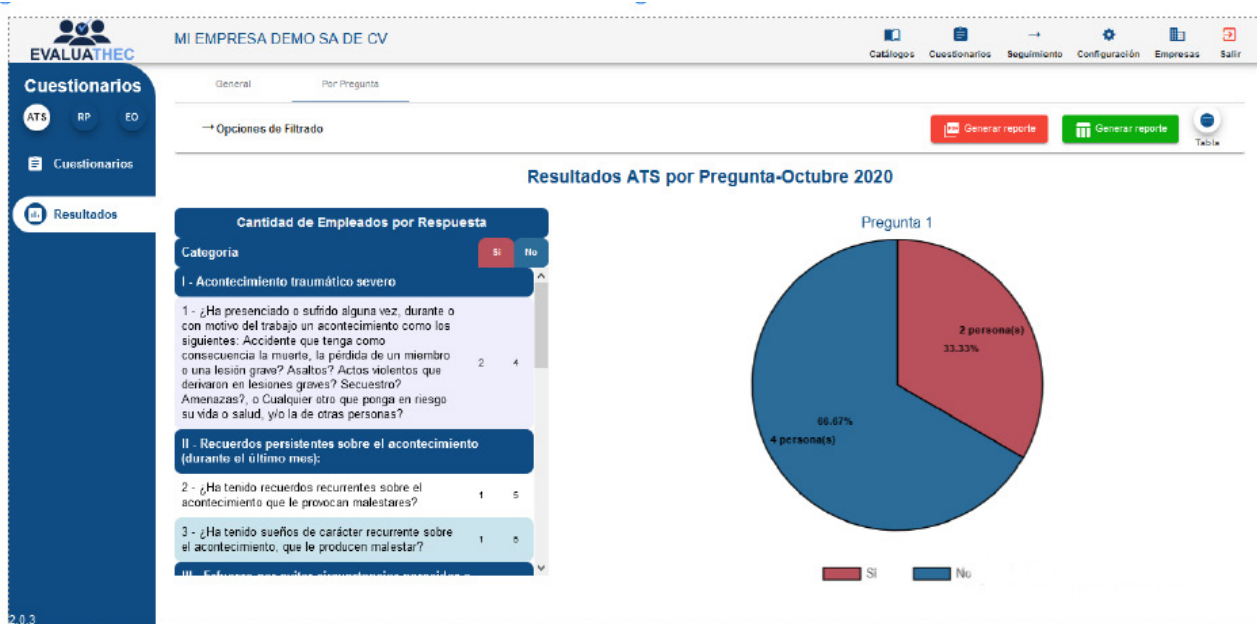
EVALUATHEC

MI EMPRESA DEMO SA DE CV

Catálogos Cuestionarios Seguimiento Configuración Empresas Salir

Cuestionarios

ATS RP EO

Cuestionarios

Resultados

2.0.3

General Por Pregunta

→ Opciones de Filtrado

Generar reporte Generar reporte Tabla

Resultados ATS por Pregunta-Octubre 2020

Cantidad de Empleados por Respuesta

| Categoria | Si | No |
|---|---|---|
| I - Acontecimiento traumático severo | | |
| 1 - ¿Ha presenciado o sufrido alguna vez, durante o con motivo del trabajo un acontecimiento como los siguientes: Accidente que tenga como consecuencia la muerte, la pérdida de un miembro o una lesión grave? Asaltos? Actos violentos que derivaron en lesiones graves? Secuestro? Amenazas?, o Cualquier otro que ponga en riesgo su vida o salud, y/o la de otras personas? | 2 | 4 |
| II - Recuerdos persistentes sobre el acontecimiento (durante el último mes): | | |
| 2 - ¿Ha tenido recuerdos recurrentes sobre el acontecimiento que le provocan malestares? | 1 | 5 |
| 3 - ¿Ha tenido sueños de carácter recurrente sobre el acontecimiento, que le producen malestar? | 1 | 5 |
| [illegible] | | |

Pregunta 1

2 persona(s)
33.33%

66.67%
4 persona(s)

Si No